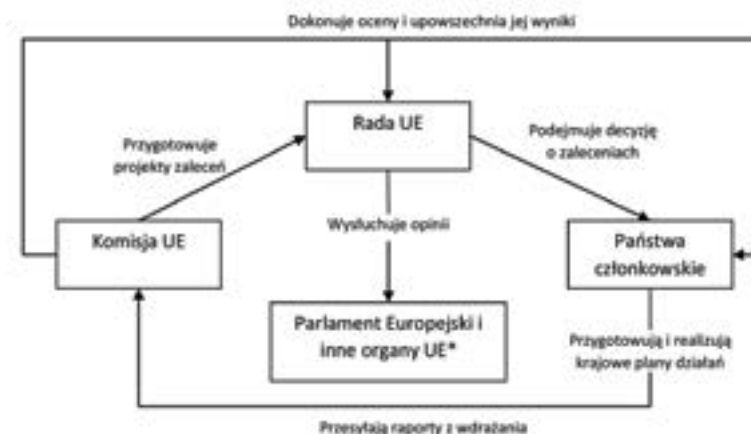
Dokonuje oceny i upowszechnia jej wyniki

Rada UE

Przygotowuje projekty zaleceń

Podejmuje decyzję o zaleceniach

Wysłuchuje opinii

Komisja UE

Państwa członkowskie

Parlament Europejski i inne organy UE*

Przygotowują i realizują krajowe plany działań

Przesyłają raporty z wdrażania